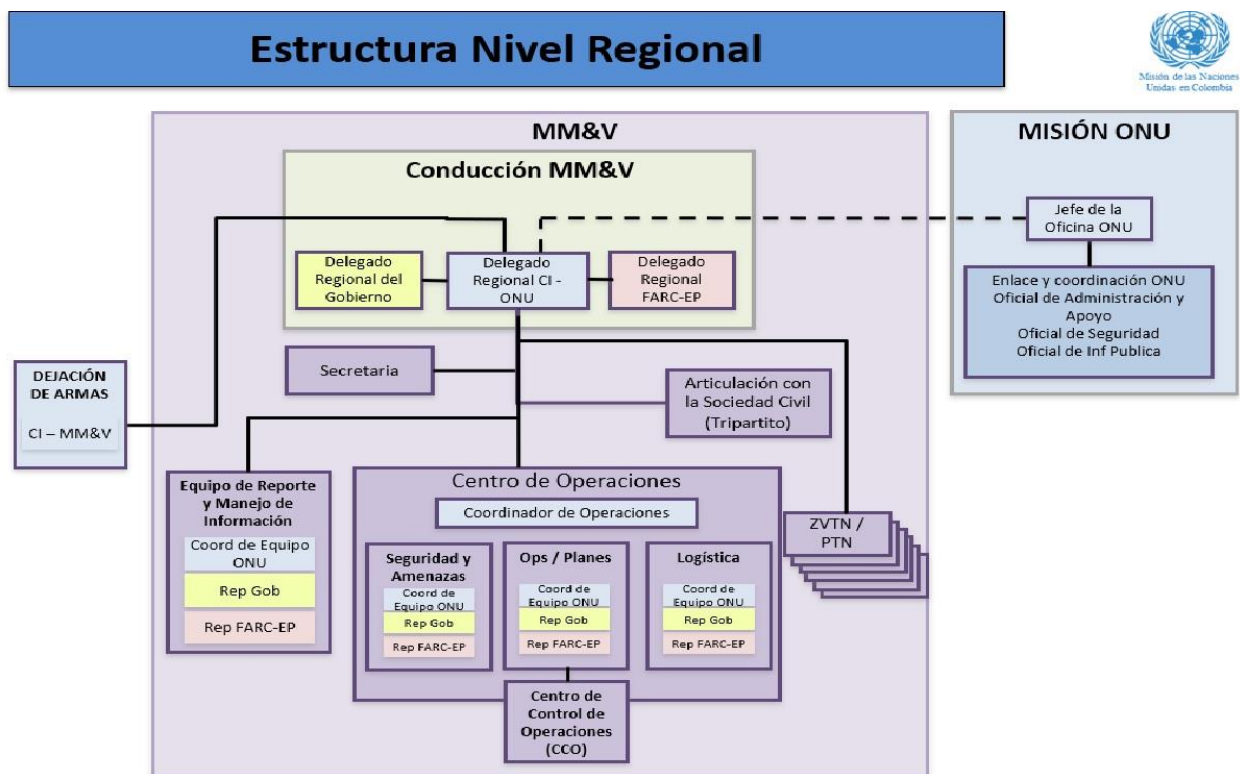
Estructura Nivel Regional

Misión de las Naciones Unidas en Colombia

MM&V

Conducción MM&V

Delegado Regional del Gobierno

Delegado Regional CI - ONU

Delegado Regional FARC-EP

MISIÓN ONU

Jefe de la Oficina ONU

Enlace y coordinación ONU
Oficial de Administración y Apoyo
Oficial de Seguridad
Oficial de Inf Publica

DEJACIÓN DE ARMAS

CI – MM&V

Secretaria

Articulación con la Sociedad Civil (Tripartito)

Equipo de Reporte y Manejo de Información

Coord de Equipo ONU

Rep Gob

Rep FARC-EP

Centro de Operaciones

Coordinador de Operaciones

Seguridad y Amenazas

Coord de Equipo ONU

Rep Gob

Rep FARC-EP

Ops / Planes

Coord de Equipo ONU

Rep Gob

Rep FARC-EP

Logística

Coord de Equipo ONU

Rep Gob

Rep FARC-EP

ZVTN / PTN

Centro de Control de Operaciones (CCO)